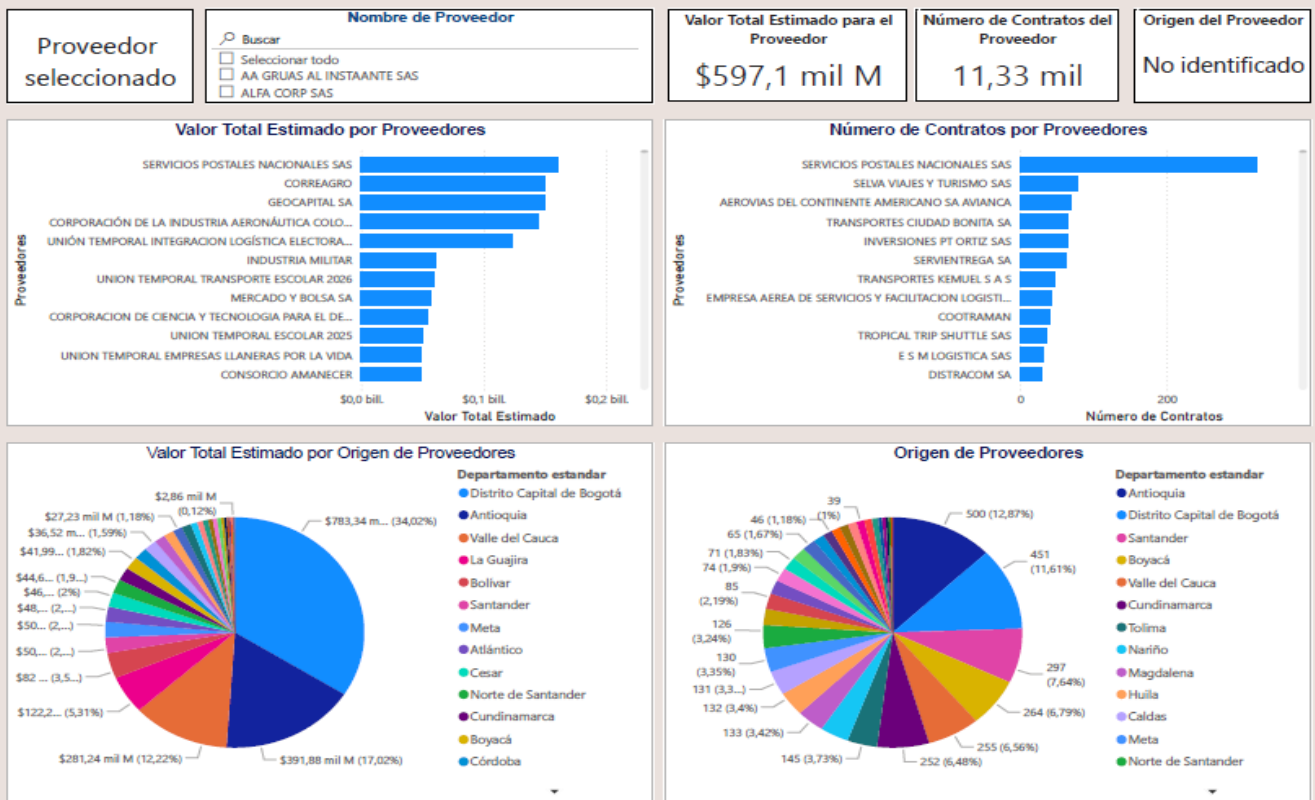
Proveedor seleccionado

Nombre de Proveedor
Buscar
Seleccionar todo
AA GRUAS AL INSTAANTE SAS
ALFA CORP SAS

Valor Total Estimado para el Proveedor
$597,1 mil M

Número de Contratos del Proveedor
11,33 mil

Origen del Proveedor
No identificado

Valor Total Estimado por Proveedores
Proveedores
SERVICIOS POSTALES NACIONALES SAS
CORREAGRO
GEOCAPITAL SA
CORPORACIÓN DE LA INDUSTRIA AERONÁUTICA COLO...
UNIÓN TEMPORAL INTEGRACION LOGÍSTICA ELECTORA...
INDUSTRIA MILITAR
UNION TEMPORAL TRANSPORTE ESCOLAR 2026
MERCADO Y BOLSA SA
CORPORACION DE CIENCIA Y TECNOLOGIA PARA EL DE...
UNION TEMPORAL ESCOLAR 2025
UNION TEMPORAL EMPRESAS LLANERAS POR LA VIDA
CONSORCIO AMANECER
$0,0 bill.
$0,1 bill.
$0,2 bill.
Valor Total Estimado

Número de Contratos por Proveedores
Proveedores
SERVICIOS POSTALES NACIONALES SAS
SELVA VIAJES Y TURISMO SAS
AEROVIAS DEL CONTINENTE AMERICANO SA AVIANCA
TRANSPORTES CIUDAD BONITA SA
INVERSIONES PT ORTIZ SAS
SERVIENTREGA SA
TRANSPORTES KEMUEL S A S
EMPRESA AEREA DE SERVICIOS Y FACILITACION LOGISTI...
COOTRAMAN
TROPICAL TRIP SHUTTLE SAS
E S M LOGISTICA SAS
DISTRACOM SA
0
200
Número de Contratos

Valor Total Estimado por Origen de Proveedores
$2,86 mil M (0,12%)
$27,23 mil M (1,18%)
$36,52 m... (1,59%)
$41,99... (1,82%)
$44,6... (1,9...)
$46,... (2%)
$48,... (2,...)
$50... (2,...)
$50,... (2,...)
$82 ... (3,5...)
$122,2... (5,31%)
$281,24 mil M (12,22%)
$391,88 mil M (17,02%)
$783,34 m... (34,02%)
Departamento estandar
Distrito Capital de Bogotá
Antioquia
Valle del Cauca
La Guajira
Bolívar
Santander
Meta
Atlántico
Cesar
Norte de Santander
Cundinamarca
Boyacá
Córdoba

Origen de Proveedores
39 (1%)
46 (1,18%)
65 (1,67%)
71 (1,83%)
74 (1,9%)
85 (2,19%)
126 (3,24%)
130 (3,35%)
131 (3,3...)
132 (3,4%)
133 (3,42%)
145 (3,73%)
252 (6,48%)
255 (6,56%)
264 (6,79%)
297 (7,64%)
451 (11,61%)
500 (12,87%)
Departamento estandar
Antioquia
Distrito Capital de Bogotá
Santander
Boyacá
Valle del Cauca
Cundinamarca
Tolima
Nariño
Magdalena
Huila
Caldas
Meta
Norte de Santander